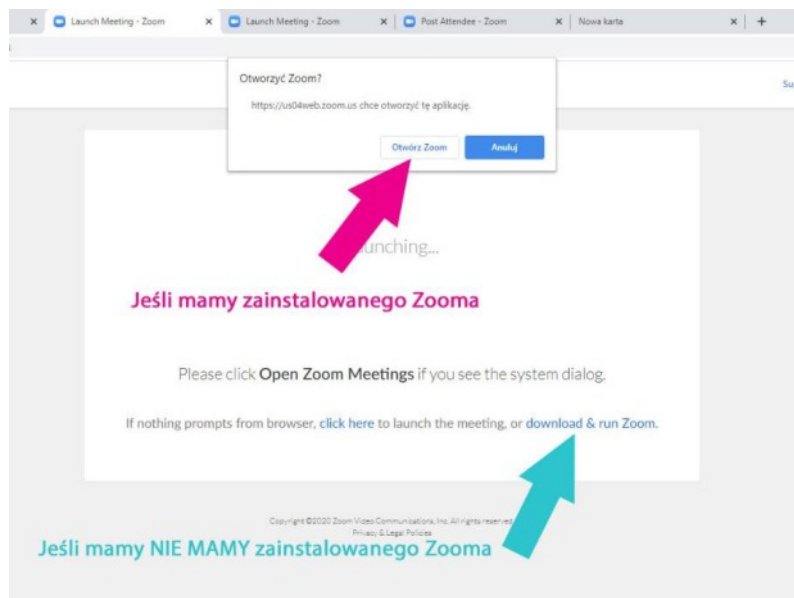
Launch Meeting - Zoom
Launch Meeting - Zoom
Post Attendee - Zoom
Nowa karta
+

Su

Otworzyć Zoom?

https://us04web.zoom.us chce otworzyć tę aplikację.

Otwórz Zoom
Anuluj

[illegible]unching...

Jeśli mamy zainstalowanego Zooma

Please click **Open Zoom Meetings** if you see the system dialog.

If nothing prompts from browser, click here to launch the meeting, or download & run Zoom.

Copyright ©2020 Zoom Video Communications, Inc. All rights reserved.
Privacy & Legal Policies

Jeśli mamy NIE MAMY zainstalowanego Zooma